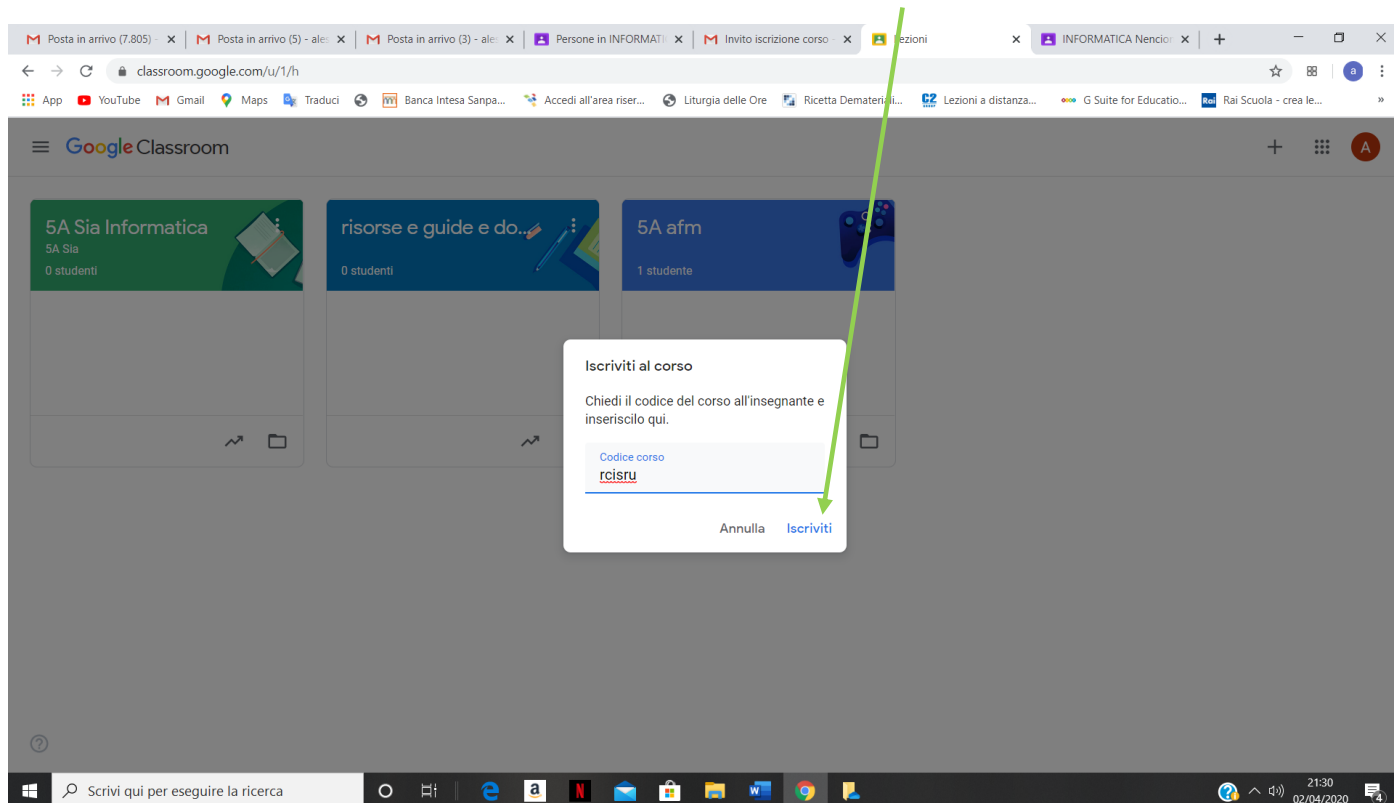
Posta in arrivo (7.805) -
Posta in arrivo (5) - ale
Posta in arrivo (3) - ale
Persone in INFORMATI
Invito iscrizione corso -
Lezioni
INFORMATICA Nencio

classroom.google.com/u/1/h

App YouTube Gmail Maps Traduci Banca Intesa Sanpa... Accedi all'area riser... Liturgia delle Ore Ricetta Dematerial... Lezioni a distanza... G Suite for Educatio... Rai Scuola - crea le...

Google Classroom

A

5A Sia Informatica
5A Sia
0 studenti

risorse e guide e do...
0 studenti

5A afm
1 studente

Iscriviti al corso

Chiedi il codice del corso all'insegnante e inseriscilo qui.

Codice corso
rcisru

Annulla Iscriviti

Scrivi qui per eseguire la ricerca

21:30
02/04/2020